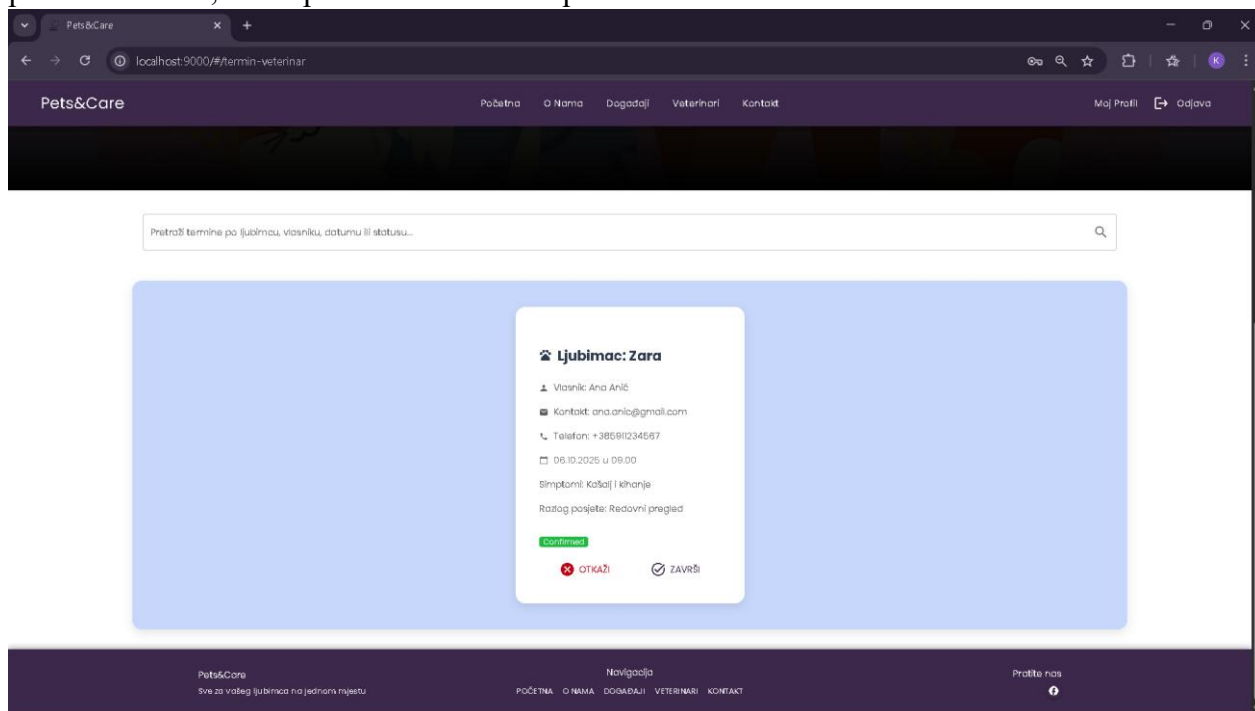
Pets&Care

localhost:9000/#/termin-veterinar

Pets&Care

Početna O Nama Događaji Veterinari Kontakt

Moj Profil Odjava

Pretraži termine po ljubimcu, vlasniku, datumu ili statusu...

Ljubimac: Zara

Vlasnik: Ana Anić

Kontakt: ana.anic@gmail.com

Telefon: +385911234567

06.10.2025 u 09:00

Simptomi: Kašalj i kihanje

Razlog posjete: Redovni pregled

Confirmed

OTKAŽI ZAVRŠI

Pets&Care
Sve za vašeg ljubimca na jednom mjestu

Navigacija
POČETNA O NAMA DOGAĐAJI VETERINARI KONTAKT

Pratite nas